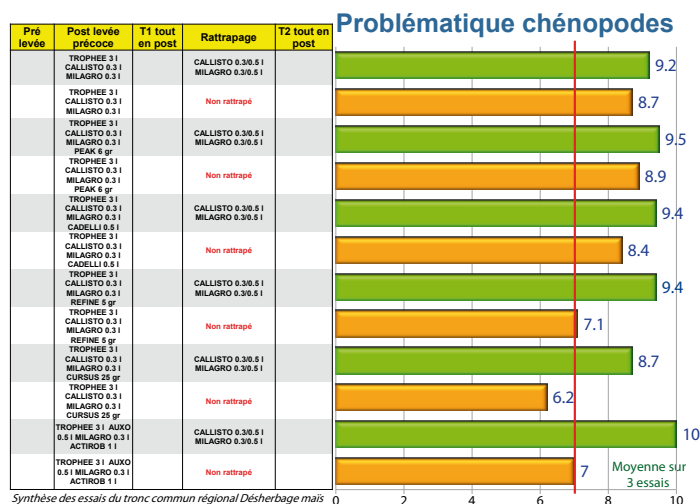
Problématique chénopodes

| Pré levée | Post levée précoce | T1 tout en post | Rattrapage | T2 tout en post |
|---|---|---|---|---|
| | TROPHEE 3 l CALLISTO 0.3 l MILAGRO 0.3 l | | CALLISTO 0.3/0.5 l MILAGRO 0.3/0.5 l | |
| | TROPHEE 3 l CALLISTO 0.3 l MILAGRO 0.3 l | | Non rattrapé | |
| | TROPHEE 3 l CALLISTO 0.3 l MILAGRO 0.3 l PEAK 6 gr | | CALLISTO 0.3/0.5 l MILAGRO 0.3/0.5 l | |
| | TROPHEE 3 l CALLISTO 0.3 l MILAGRO 0.3 l PEAK 6 gr | | Non rattrapé | |
| | TROPHEE 3 l CALLISTO 0.3 l MILAGRO 0.3 l CADELLI 0.5 l | | CALLISTO 0.3/0.5 l MILAGRO 0.3/0.5 l | |
| | TROPHEE 3 l CALLISTO 0.3 l MILAGRO 0.3 l CADELLI 0.5 l | | Non rattrapé | |
| | TROPHEE 3 l CALLISTO 0.3 l MILAGRO 0.3 l REFINE 5 gr | | CALLISTO 0.3/0.5 l MILAGRO 0.3/0.5 l | |
| | TROPHEE 3 l CALLISTO 0.3 l MILAGRO 0.3 l REFINE 5 gr | | Non rattrapé | |
| | TROPHEE 3 l CALLISTO 0.3 l MILAGRO 0.3 l CURSUS 25 gr | | CALLISTO 0.3/0.5 l MILAGRO 0.3/0.5 l | |
| | TROPHEE 3 l CALLISTO 0.3 l MILAGRO 0.3 l CURSUS 25 gr | | Non rattrapé | |
| | TROPHEE 3 l AUXO 0.5 l MILAGRO 0.3 l ACTIROB 1 l | | CALLISTO 0.3/0.5 l MILAGRO 0.3/0.5 l | |
| | TROPHEE 3 l AUXO 0.5 l MILAGRO 0.3 l ACTIROB 1 l | | Non rattrapé | |

9.2
8.7
9.5
8.9
9.4
8.4
9.4
7.1
8.7
6.2
10
7

Moyenne sur 3 essais

0 2 4 6 8 10

Synthèse des essais du tronc commun régional Désherbage maïs